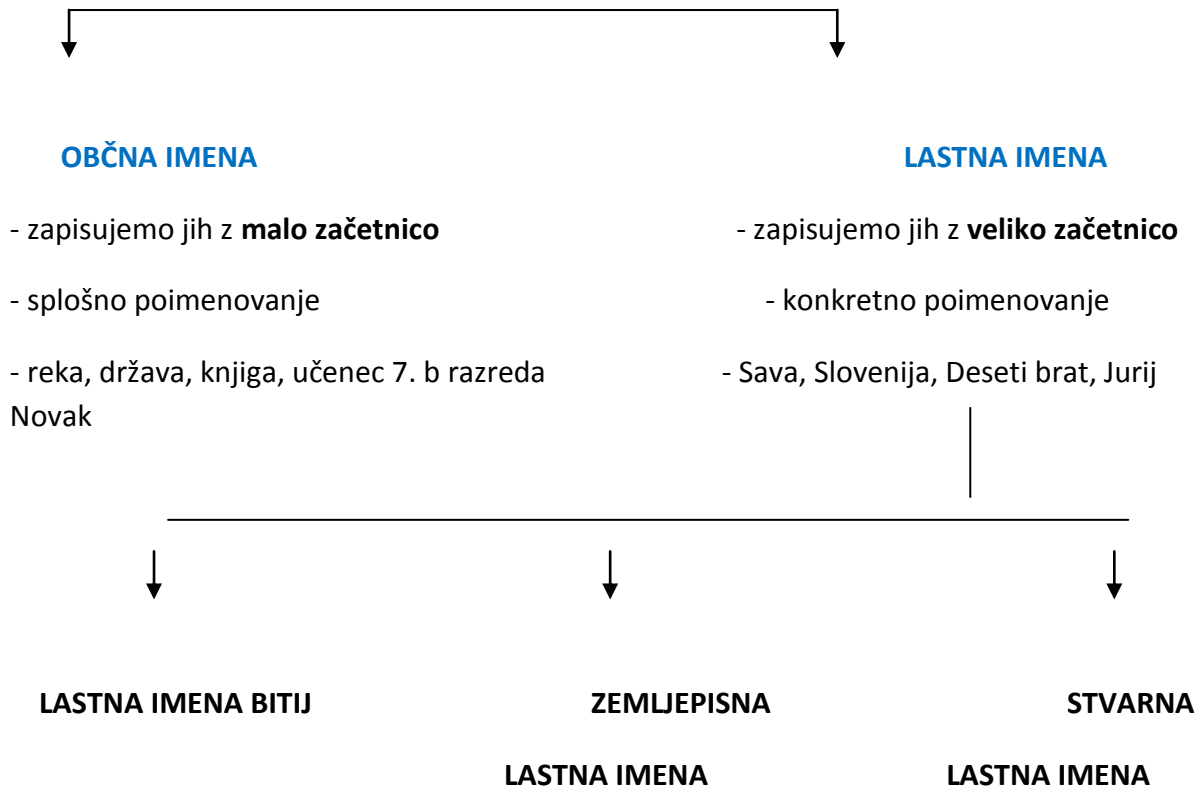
OBČNA IMENA

- zapisujemo jih z **malo začetnico**

- splošno poimenovanje

- reka, država, knjiga, učenec 7. b razreda

LASTNA IMENA

- zapisujemo jih z **veliko začetnico**

- konkretno poimenovanje

- Sava, Slovenija, Deseti brat, Jurij Novak

LASTNA IMENA BITIJ

ZEMLJEPISNA LASTNA IMENA

STVARNA LASTNA IMENA